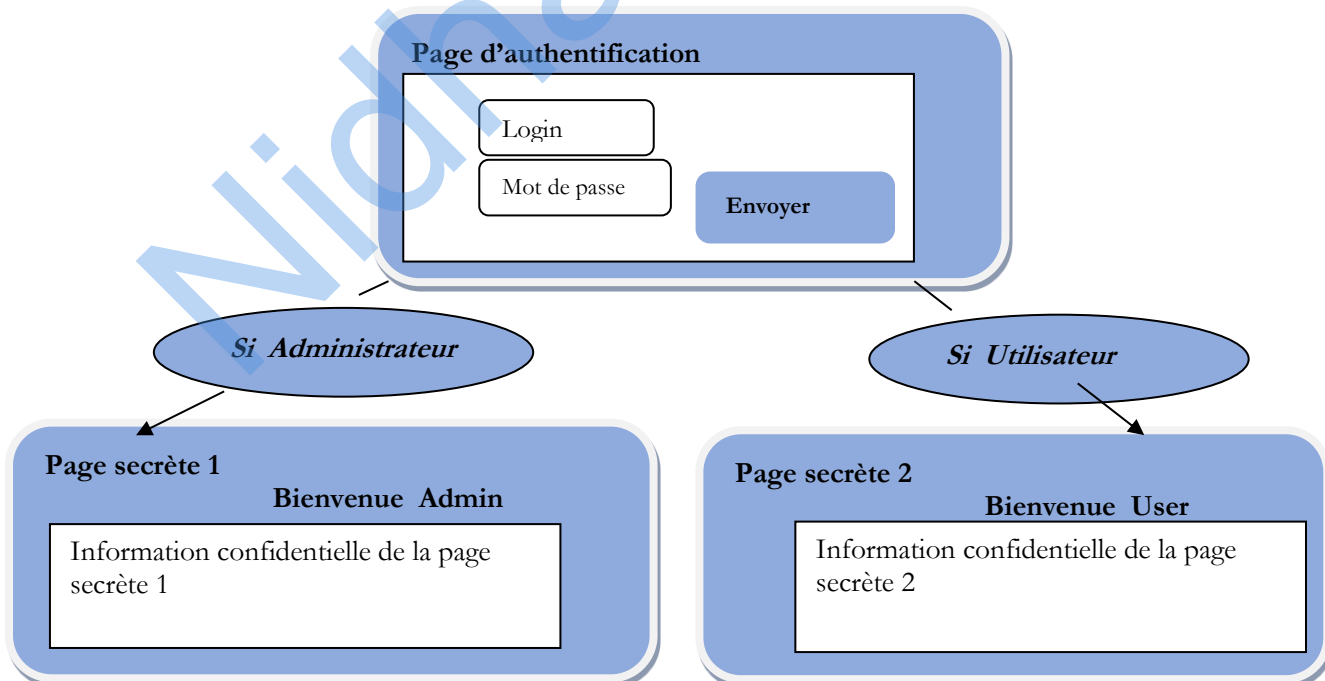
Nidhal

Page d'authentification

Login

Mot de passe

Envoyer

Si Administrateur

Si Utilisateur

Page secrète 1

Bienvenue Admin

Information confidentielle de la page secrète 1

Page secrète 2

Bienvenue User

Information confidentielle de la page secrète 2